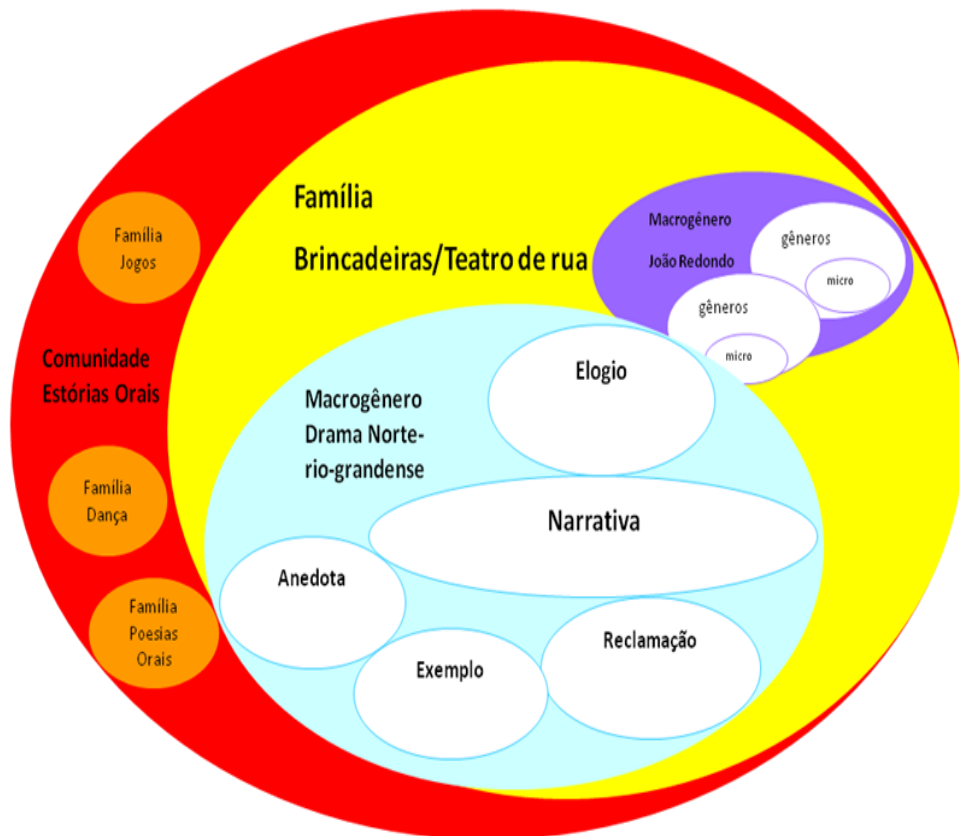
Família
Jogos

Comunidade
Estórias Orais

Família
Dança

Família
Poesias
Orais

Família
Brincadeiras/Teatro de rua

Macrogênero
João Redondo

gêneros

micro

gêneros

micro

Macrogênero
Drama Norte-rio-grandense

Elogio

Narrativa

Anedota

Exemplo

Reclamação